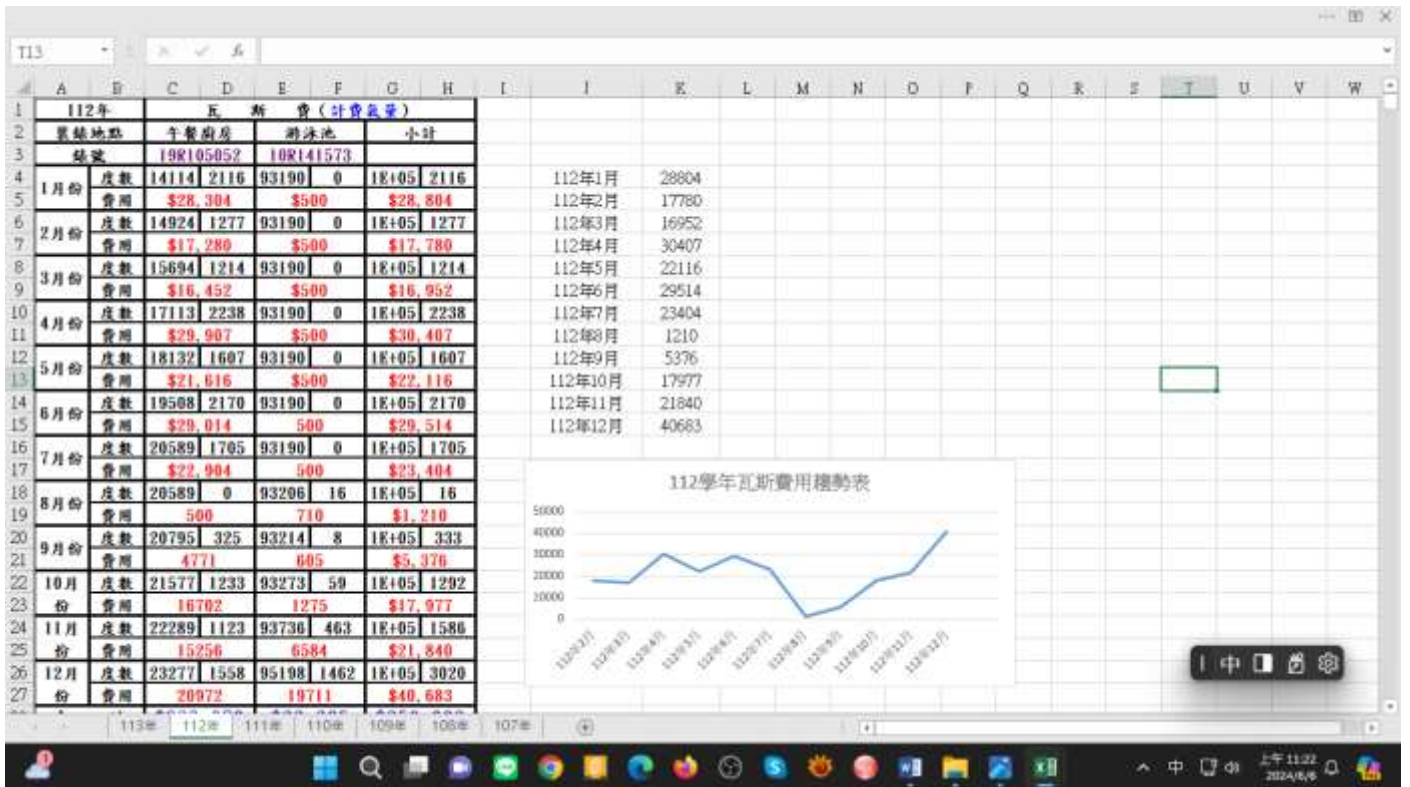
T13

| | A | B | C | D | E | F | G | H |
|---|---|---|---|---|---|---|---|---|
| 1 | 112年 | | 瓦 斯 費 (計費氣量) | | | | | |
| 2 | 裝錶地點 | | 午餐廚房 | | 游泳池 | | 小計 | |
| 3 | 錶號 | | 19R105052 | | 10R141573 | | | |
| 4 | 1月份 | 度數 | 14114 | 2116 | 93190 | 0 | 1E+05 | 2116 |
| 5 | | 費用 | $28,304 | | $500 | | $28,804 | |
| 6 | 2月份 | 度數 | 14924 | 1277 | 93190 | 0 | 1E+05 | 1277 |
| 7 | | 費用 | $17,280 | | $500 | | $17,780 | |
| 8 | 3月份 | 度數 | 15694 | 1214 | 93190 | 0 | 1E+05 | 1214 |
| 9 | | 費用 | $16,452 | | $500 | | $16,952 | |
| 10 | 4月份 | 度數 | 17113 | 2238 | 93190 | 0 | 1E+05 | 2238 |
| 11 | | 費用 | $29,907 | | $500 | | $30,407 | |
| 12 | 5月份 | 度數 | 18132 | 1607 | 93190 | 0 | 1E+05 | 1607 |
| 13 | | 費用 | $21,616 | | $500 | | $22,116 | |
| 14 | 6月份 | 度數 | 19508 | 2170 | 93190 | 0 | 1E+05 | 2170 |
| 15 | | 費用 | $29,014 | | 500 | | $29,514 | |
| 16 | 7月份 | 度數 | 20589 | 1705 | 93190 | 0 | 1E+05 | 1705 |
| 17 | | 費用 | $22,904 | | 500 | | $23,404 | |
| 18 | 8月份 | 度數 | 20589 | 0 | 93206 | 16 | 1E+05 | 16 |
| 19 | | 費用 | 500 | | 710 | | $1,210 | |
| 20 | 9月份 | 度數 | 20795 | 325 | 93214 | 8 | 1E+05 | 333 |
| 21 | | 費用 | 4771 | | 605 | | $5,376 | |
| 22 | 10月份 | 度數 | 21577 | 1233 | 93273 | 59 | 1E+05 | 1292 |
| 23 | | 費用 | 16702 | | 1275 | | $17,977 | |
| 24 | 11月份 | 度數 | 22289 | 1123 | 93736 | 463 | 1E+05 | 1586 |
| 25 | | 費用 | 15256 | | 6584 | | $21,840 | |
| 26 | 12月份 | 度數 | 23277 | 1558 | 95198 | 1462 | 1E+05 | 3020 |
| 27 | | 費用 | 20972 | | 19711 | | $40,683 | |

| J | K |
|---|---|
| 112年1月 | 28804 |
| 112年2月 | 17780 |
| 112年3月 | 16952 |
| 112年4月 | 30407 |
| 112年5月 | 22116 |
| 112年6月 | 29514 |
| 112年7月 | 23404 |
| 112年8月 | 1210 |
| 112年9月 | 5376 |
| 112年10月 | 17977 |
| 112年11月 | 21840 |
| 112年12月 | 40683 |

112學年瓦斯費用趨勢表
50000 40000 30000 20000 10000 0
112年1月 112年2月 112年3月 112年4月 112年5月 112年6月 112年7月 112年8月 112年9月 112年10月 112年11月 112年12月

113年 112年 111年 110年 109年 108年 107年

中
上午 11:22
2024/6/6